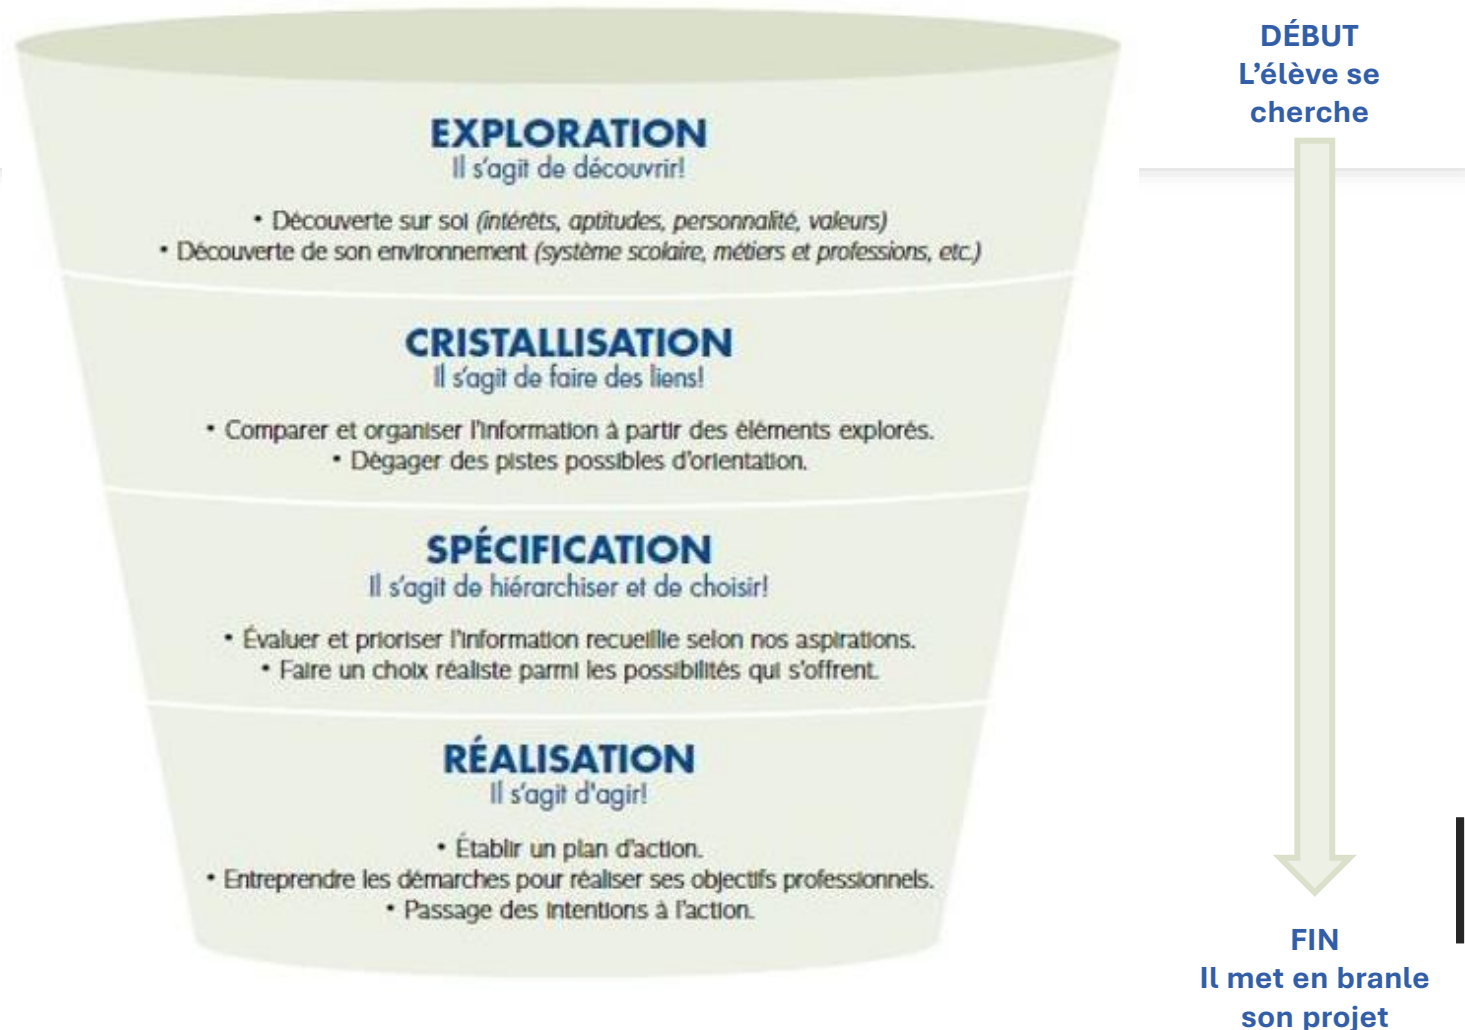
EXPLORATION
Il s'agit de découvrir!

• Découverte sur soi (intérêts, aptitudes, personnalité, valeurs)
• Découverte de son environnement (système scolaire, métiers et professions, etc.)

CRISTALLISATION
Il s'agit de faire des liens!

• Comparer et organiser l'information à partir des éléments explorés.
• Dégager des pistes possibles d'orientation.

SPÉCIFICATION
Il s'agit de hiérarchiser et de choisir!

• Évaluer et prioriser l'information recueillie selon nos aspirations.
• Faire un choix réaliste parmi les possibilités qui s'offrent.

RÉALISATION
Il s'agit d'agir!

• Établir un plan d'action.
• Entreprendre les démarches pour réaliser ses objectifs professionnels.
• Passage des intentions à l'action.

DÉBUT
L'élève se cherche

FIN
Il met en branle son projet